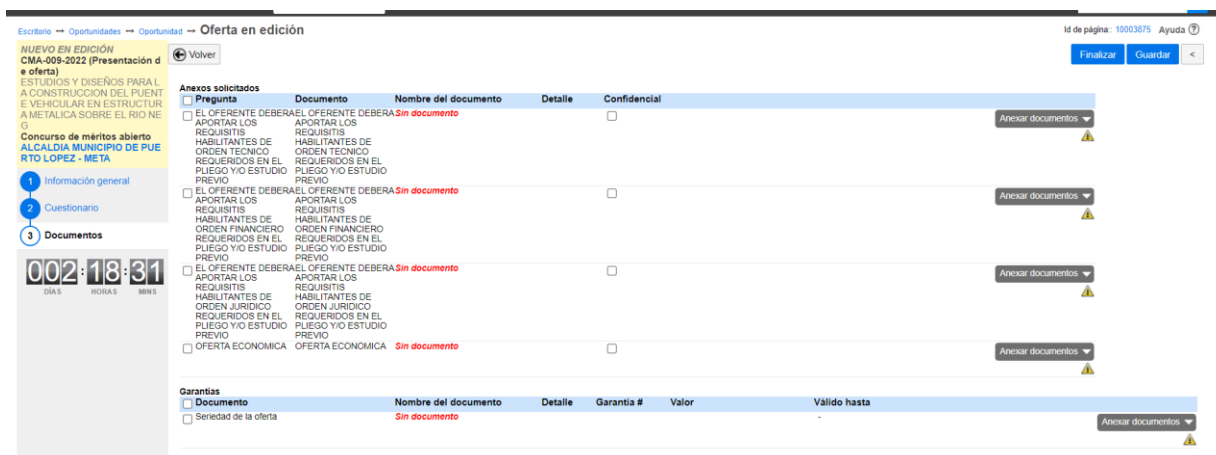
Escritorio → Oportunidades → Oportunidad → Oferta en edición

Id de página: 10003875 Ayuda ?

NUEVO EN EDICIÓN
CMA-009-2022 (Presentación de oferta)
ESTUDIOS Y DISEÑOS PARA LA CONSTRUCCION DEL PUENTE VEHICULAR EN ESTRUCTURA METALICA SOBRE EL RIO NEGO
Concurso de méritos abierto
ALCALDIA MUNICIPIO DE PUERTO LOPEZ - META

1 Información general
2 Cuestionario
3 Documentos

002 18 31
DÍAS HORAS MINS

Volver

Finalizar Guardar <

Anexos solicitados

| Pregunta | Documento | Nombre del documento | Detalle | Confidencial | |
|---|---|---|---|---|---|
| EL OFERENTE DEBERA APORTAR LOS REQUISITIS HABILITANTES DE ORDEN TECNICO REQUERIDOS EN EL PLIEGO Y/O ESTUDIO PREVIO | EL OFERENTE DEBERA APORTAR LOS REQUISITIS HABILITANTES DE ORDEN TECNICO REQUERIDOS EN EL PLIEGO Y/O ESTUDIO PREVIO | Sin documento | | | Anexar documentos |
| EL OFERENTE DEBERA APORTAR LOS REQUISITIS HABILITANTES DE ORDEN FINANCIERO REQUERIDOS EN EL PLIEGO Y/O ESTUDIO PREVIO | EL OFERENTE DEBERA APORTAR LOS REQUISITIS HABILITANTES DE ORDEN FINANCIERO REQUERIDOS EN EL PLIEGO Y/O ESTUDIO PREVIO | Sin documento | | | Anexar documentos |
| EL OFERENTE DEBERA APORTAR LOS REQUISITIS HABILITANTES DE ORDEN JURIDICO REQUERIDOS EN EL PLIEGO Y/O ESTUDIO PREVIO | EL OFERENTE DEBERA APORTAR LOS REQUISITIS HABILITANTES DE ORDEN JURIDICO REQUERIDOS EN EL PLIEGO Y/O ESTUDIO PREVIO | Sin documento | | | Anexar documentos |
| OFERTA ECONOMICA | OFERTA ECONOMICA | Sin documento | | | Anexar documentos |

Garantías

| Documento | Nombre del documento | Detalle | Garantía # | Valor | Válido hasta | |
|---|---|---|---|---|---|---|
| Seriedad de la oferta | Sin documento | | | | - | Anexar documentos |